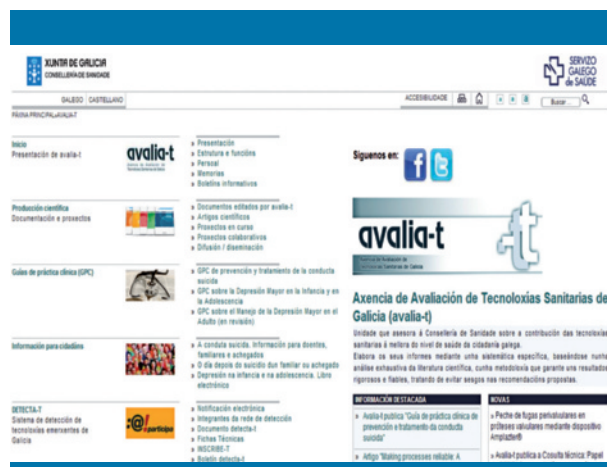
XUNTA DE GALICIA
CONSELLERÍA DE SANIDADE

SERVIZO GALEGO de SAÚDE

GALEGO | CASTELLANO

ACCESIBILIDADE

Buscar

PÁXINA PRINCIPAL/AVALIA-T

Inicio
Presentación de avalia-t

avalia-t

» Presentación
» Estrutura e funcións
» Persoal
» Memorias
» Boletíns informativos

Producción científica
Documentación e proxectos

» Documentos editados por avalia-t
» Artigos científicos
» Proxectos en curso
» Proxectos colaborativos
» Difusión / diseminación

Guías de práctica clínica (GPC)

» GPC de prevención y tratamento de la conducta suicida
» GPC sobre la Depresión Mayor en la Infancia y en la Adolescencia
» GPC sobre el Manejo de la Depresión Mayor en el Adulto (en revisión)

Información para cidadáns

» A conduta suicida. Información para doentes, familiares e achegados
» O día depois do suicidio dun familiar ou achegado
» Depresión na infancia e na adolescencia. Libro electrónico

DETECTA-T
Sistema de detección de tecnoloxías emerxentes de Galicia

¡participa!

» Notificación electrónica
» Integrantes da rede de detección
» Documento detecta-t
» Fichas Técnicas
» INSCRIBE-T
» Boletín detecta-t

Síguenos en:

avalia-t

Axencia de Avaliación de Tecnoloxías Sanitarias de Galicia (avalia-t)

Unidade que asesora á Consellería de Sanidade sobre a contribución das tecnoloxías sanitarias á mellora do nivel de saúde da cidadanía galega.
Elabora os seus informes mediante unha sistemática específica, baseándose nunha análise exhaustiva da literatura científica, cunha metodoloxía que garante uns resultados rigorosos e fiables, tratando de evitar sesgos nas recomendacións propostas.

INFORMACIÓN DESTACADA

» Avalia-t publica "Guía de práctica clínica de prevención e tratamento da conduta suicida"
» Artigo "Making processes reliable: A

NOVAS

» Peche de fugas perivalvulares en próteses valvulares mediante dispositivo Amplatzer®
» Avalia-t publica a Coxuita técnica: Papel